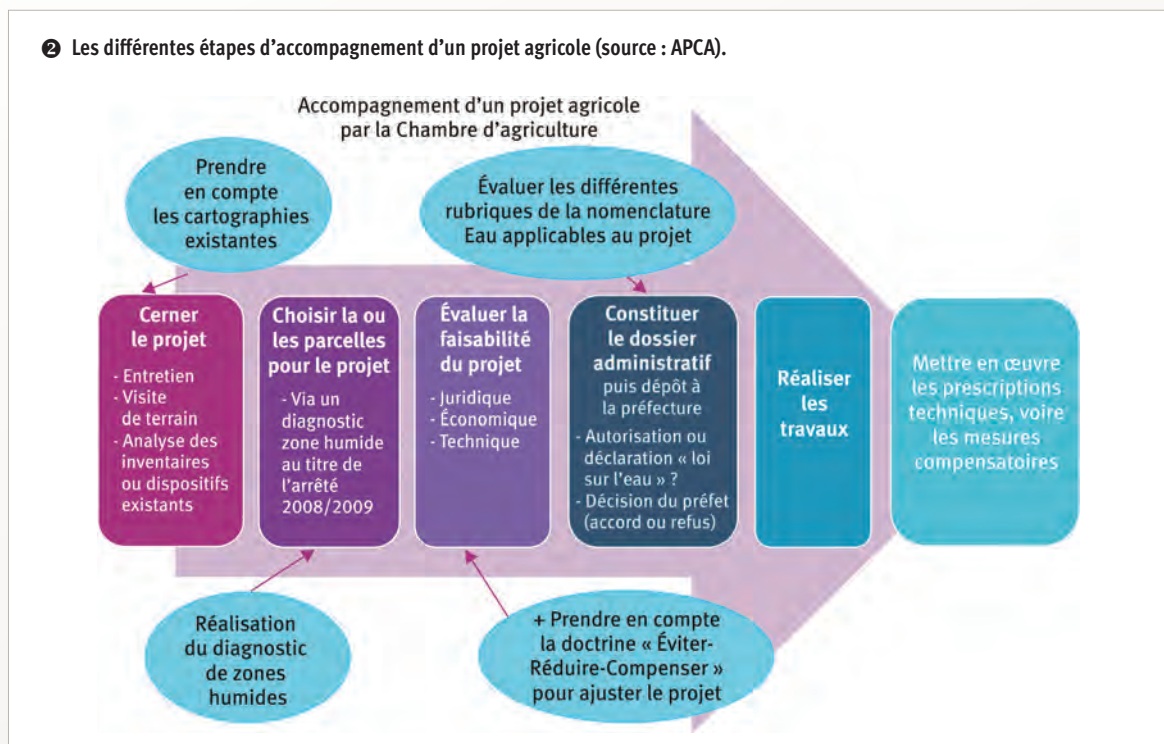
❷ Les différentes étapes d'accompagnement d'un projet agricole (source : APCA).

Accompagnement d'un projet agricole par la Chambre d'agriculture

Prendre en compte les cartographies existantes

Évaluer les différentes rubriques de la nomenclature Eau applicables au projet

Cerner le projet
- Entretien
- Visite de terrain
- Analyse des inventaires ou dispositifs existants

Choisir la ou les parcelles pour le projet
- Via un diagnostic zone humide au titre de l'arrêté 2008/2009

Évaluer la faisabilité du projet
- Juridique
- Économique
- Technique

Constituer le dossier administratif puis dépôt à la préfecture
- Autorisation ou déclaration « loi sur l'eau » ?
- Décision du préfet (accord ou refus)

Réaliser les travaux

Mettre en œuvre les prescriptions techniques, voire les mesures compensatoires

Réalisation du diagnostic de zones humides

+ Prendre en compte la doctrine « Éviter-Réduire-Compenser » pour ajuster le projet